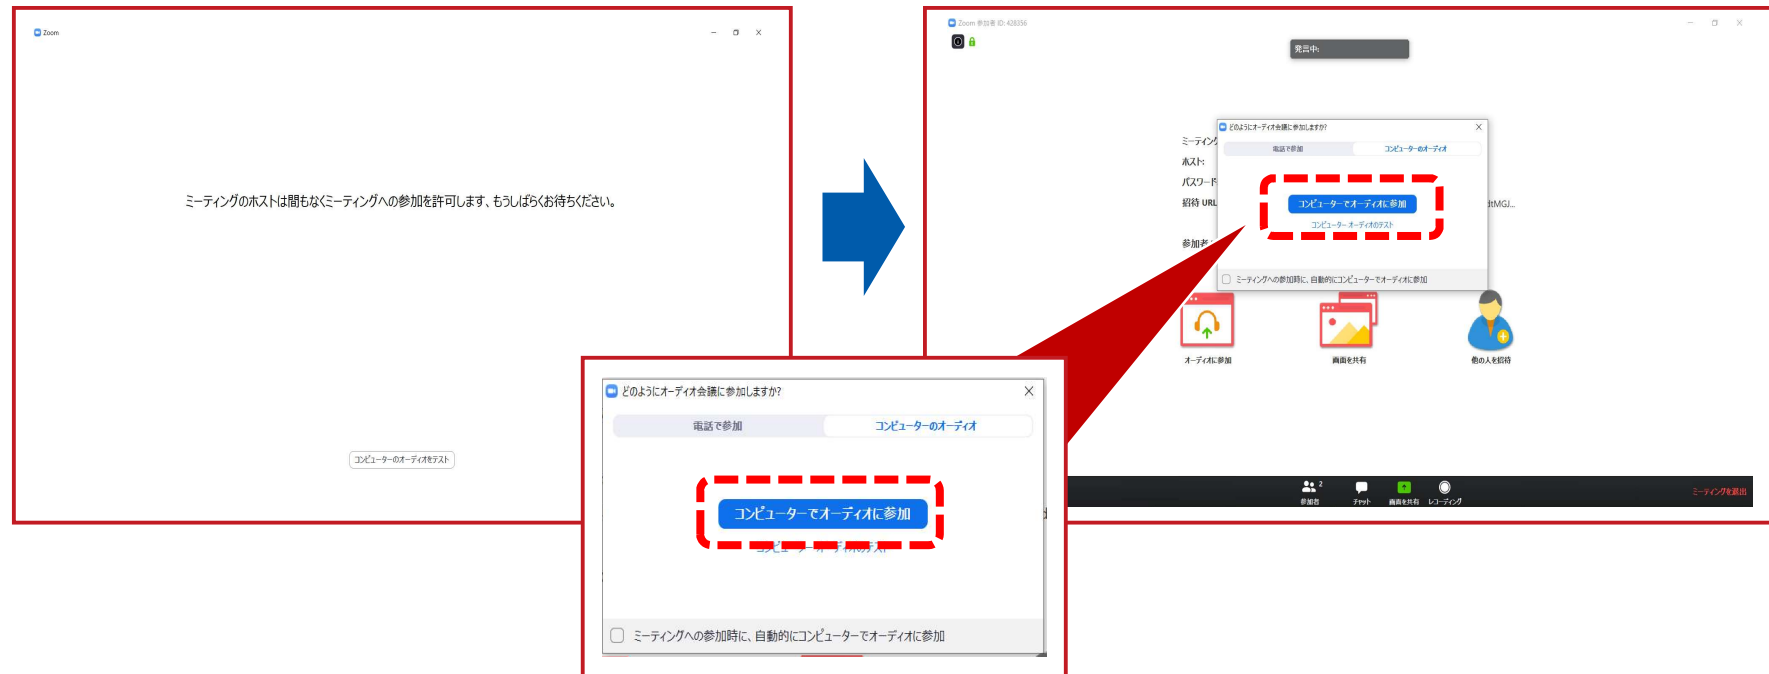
Zoom

ミーティングのホストは間もなくミーティングへの参加を許可します、もうしばらくお待ちください。

コンピューターのオーディオをテスト

Zoom 参加者 ID: 428356

発言中:

ミーティン
ホスト:
パスワード
招待 URL
参加者

dtMGJ...

どのようにオーディオ会議に参加しますか?

電話で参加

コンピューターのオーディオ

コンピューターでオーディオに参加

コンピューター オーディオのテスト

ミーティングへの参加時に、自動的にコンピューターでオーディオに参加

オーディオに参加

画面を共有

他の人を招待

参加者 2

チャット

画面を共有

レコーディング

ミーティングを退出

どのようにオーディオ会議に参加しますか?

電話で参加

コンピューターのオーディオ

コンピューターでオーディオに参加

コンピューター オーディオのテスト

ミーティングへの参加時に、自動的にコンピューターでオーディオに参加